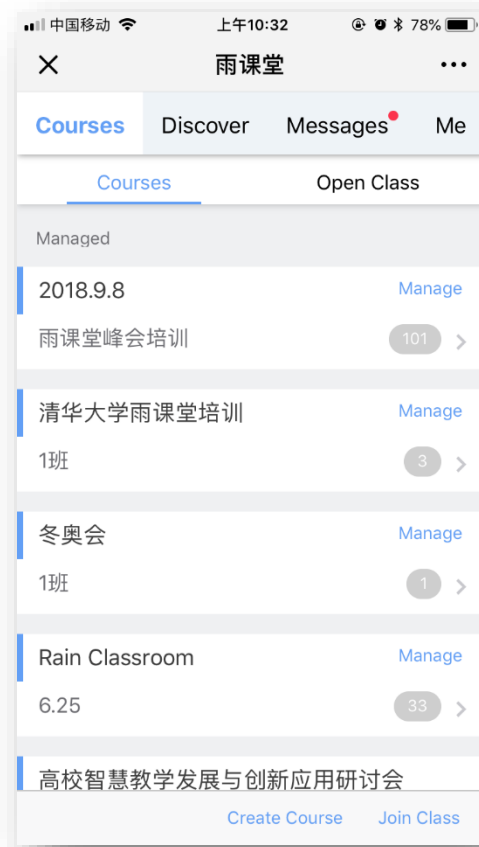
中国移动 上午10:32 78%

雨课堂

Courses Discover Messages Me

Courses Open Class

Managed

2018.9.8 Manage
雨课堂峰会培训 101

清华大学雨课堂培训 Manage
1班 3

冬奥会 Manage
1班 1

Rain Classroom Manage
6.25 33

高校智慧教学发展与创新应用研讨会

Create Course Join Class